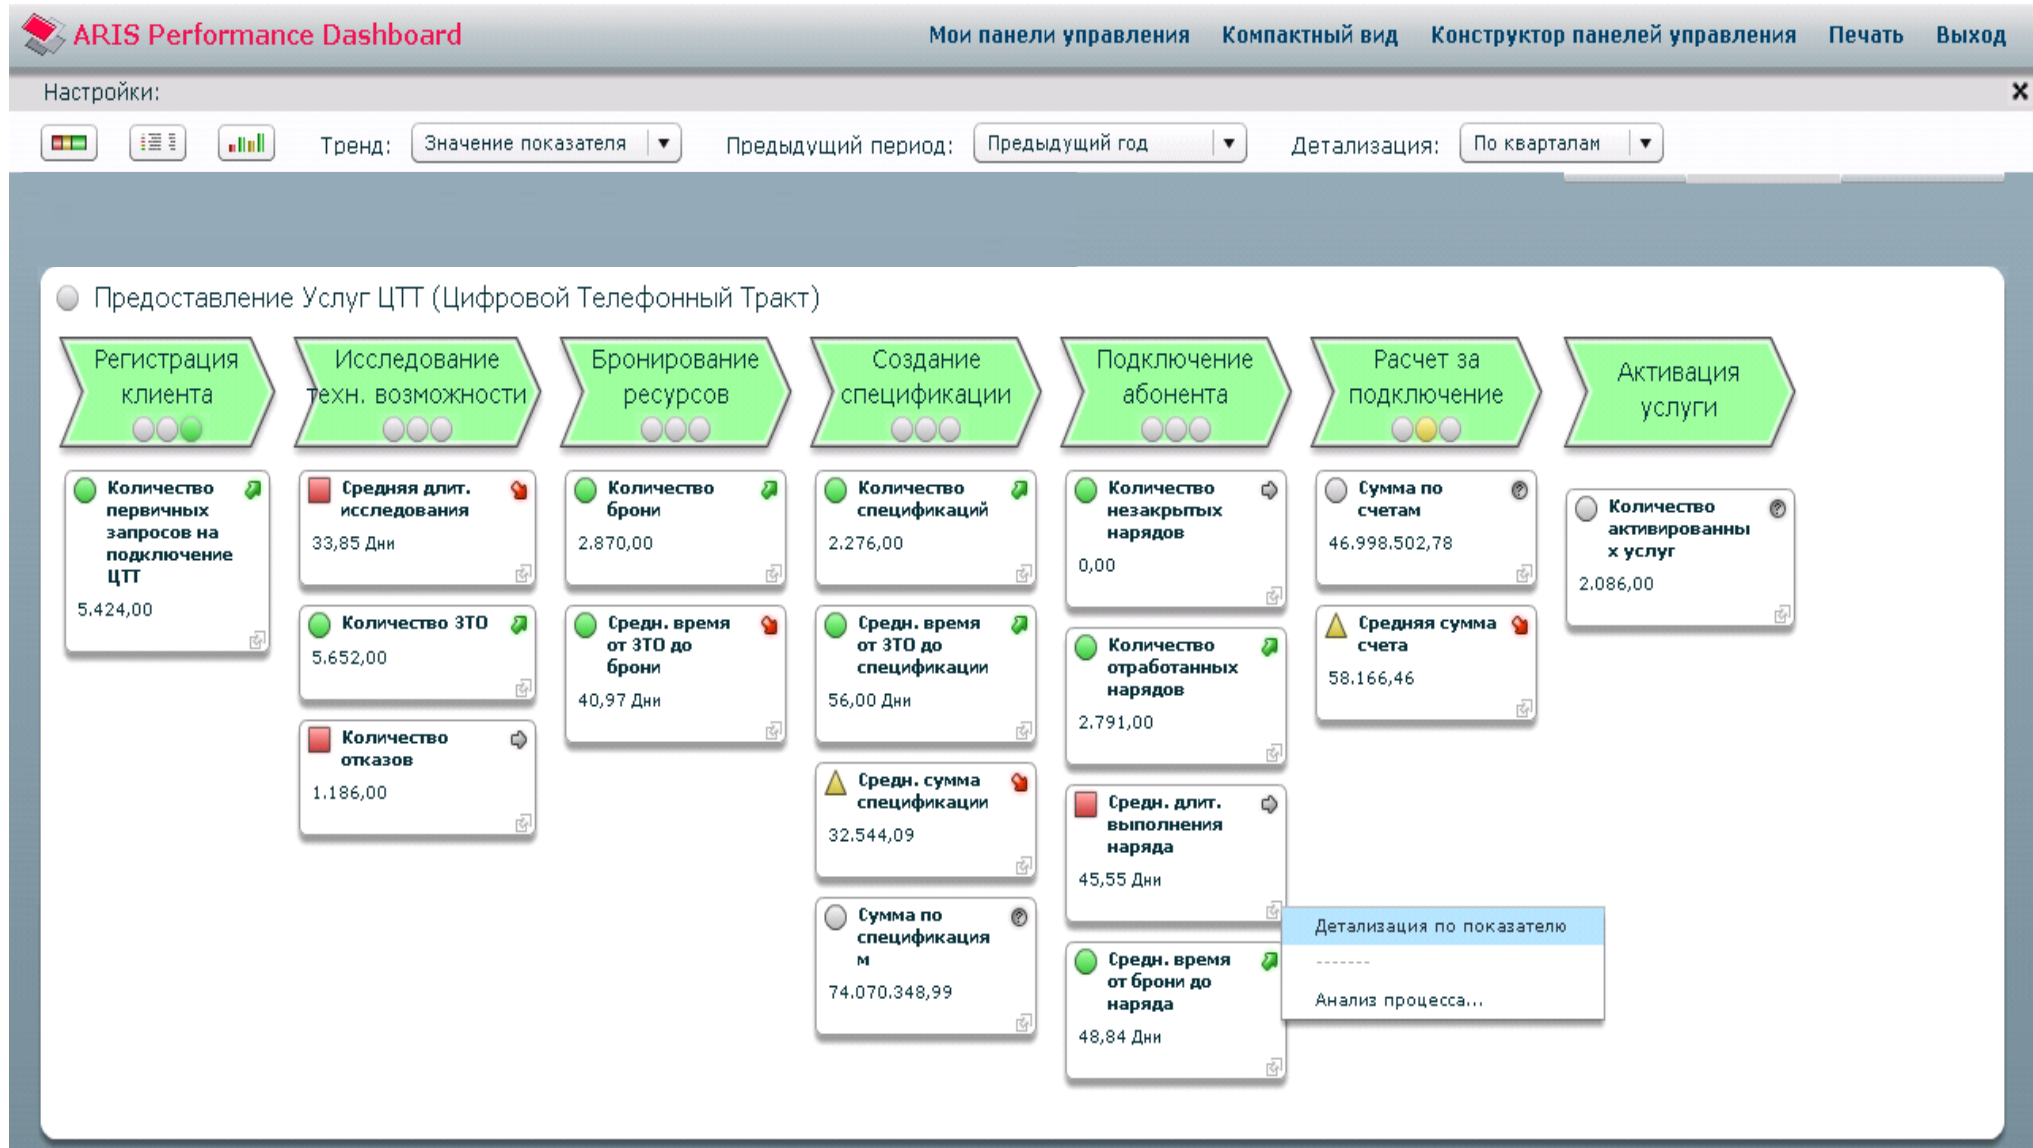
ARIS Performance Dashboard

Мои панели управления Компактный вид Конструктор панелей управления Печать Выход

Настройки:

Тренд: Значение показателя

Предыдущий период: Предыдущий год

Детализация: По кварталам

Предоставление Услуг ЦТТ (Цифровой Телефонный Тракт)

Регистрация клиента

Исследование техн. возможности

Бронирование ресурсов

Создание спецификации

Подключение абонента

Расчет за подключение

Активация услуги

Количество первичных запросов на подключение ЦТТ
5.424,00

Средняя длит. исследования
33,85 Дни

Количество ЗТО
5.652,00

Количество отказов
1.186,00

Количество брони
2.870,00

Средн. время от ЗТО до брони
40,97 Дни

Количество спецификаций
2.276,00

Средн. время от ЗТО до спецификации
56,00 Дни

Средн. сумма спецификации
32.544,09

Сумма по спецификациям
74.070.348,99

Количество незакрытых нарядов
0,00

Количество отработанных нарядов
2.791,00

Средн. длит. выполнения наряда
45,55 Дни

Средн. время от брони до наряда
48,84 Дни

Сумма по счетам
46.998.502,78

Средняя сумма счета
58.166,46

Количество активированных услуг
2.086,00

Детализация по показателю
-------
Анализ процесса...